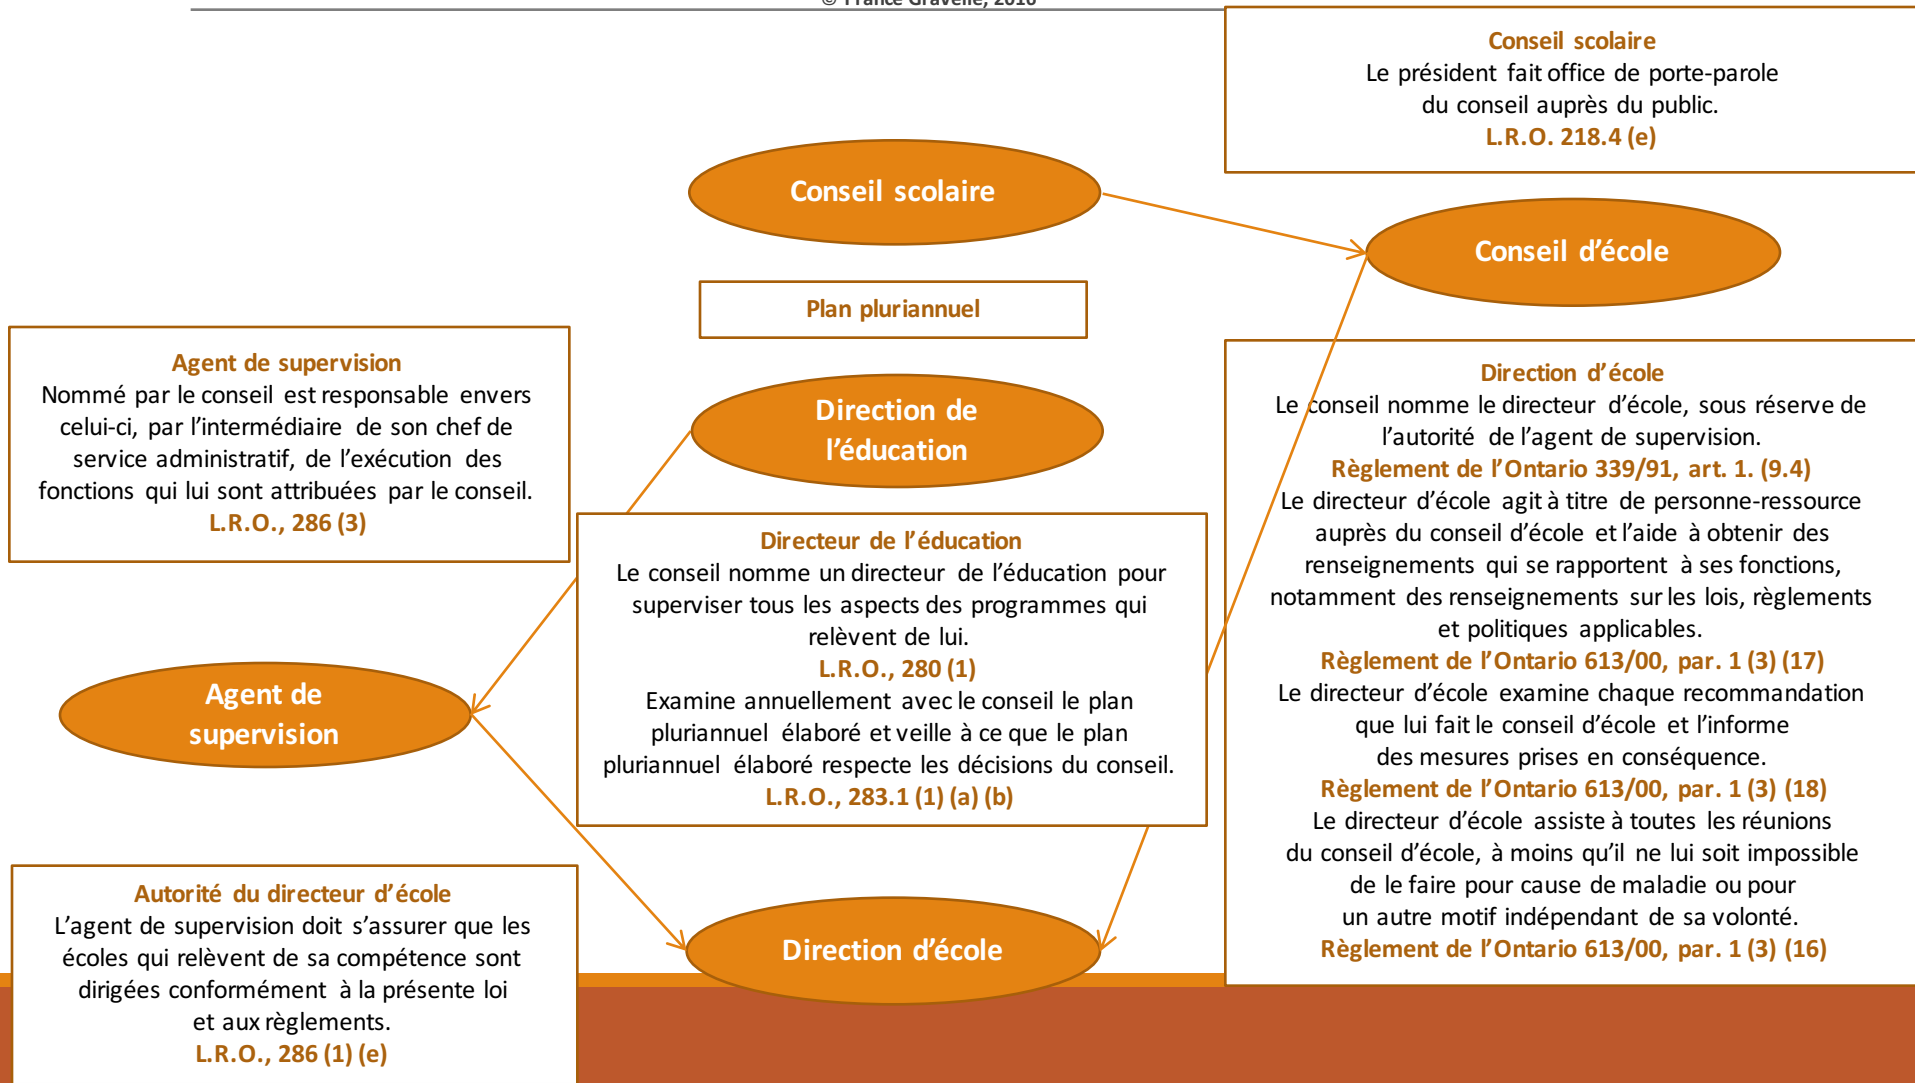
© France Gravelle, 2016

Conseil scolaire
Le président fait office de porte-parole du conseil auprès du public.
L.R.O. 218.4 (e)

Conseil scolaire

Conseil d'école

Plan pluriannuel

Agent de supervision
Nommé par le conseil est responsable envers celui-ci, par l'intermédiaire de son chef de service administratif, de l'exécution des fonctions qui lui sont attribuées par le conseil.
L.R.O., 286 (3)

Direction de l'éducation

Direction d'école
Le conseil nomme le directeur d'école, sous réserve de l'autorité de l'agent de supervision.
Règlement de l'Ontario 339/91, art. 1. (9.4)
Le directeur d'école agit à titre de personne-ressource auprès du conseil d'école et l'aide à obtenir des renseignements qui se rapportent à ses fonctions, notamment des renseignements sur les lois, règlements et politiques applicables.
Règlement de l'Ontario 613/00, par. 1 (3) (17)
Le directeur d'école examine chaque recommandation que lui fait le conseil d'école et l'informe des mesures prises en conséquence.
Règlement de l'Ontario 613/00, par. 1 (3) (18)
Le directeur d'école assiste à toutes les réunions du conseil d'école, à moins qu'il ne lui soit impossible de le faire pour cause de maladie ou pour un autre motif indépendant de sa volonté.
Règlement de l'Ontario 613/00, par. 1 (3) (16)

Directeur de l'éducation
Le conseil nomme un directeur de l'éducation pour superviser tous les aspects des programmes qui relèvent de lui.
L.R.O., 280 (1)
Examine annuellement avec le conseil le plan pluriannuel élaboré et veille à ce que le plan pluriannuel élaboré respecte les décisions du conseil.
L.R.O., 283.1 (1) (a) (b)

Agent de supervision

Autorité du directeur d'école
L'agent de supervision doit s'assurer que les écoles qui relèvent de sa compétence sont dirigées conformément à la présente loi et aux règlements.
L.R.O., 286 (1) (e)

Direction d'école